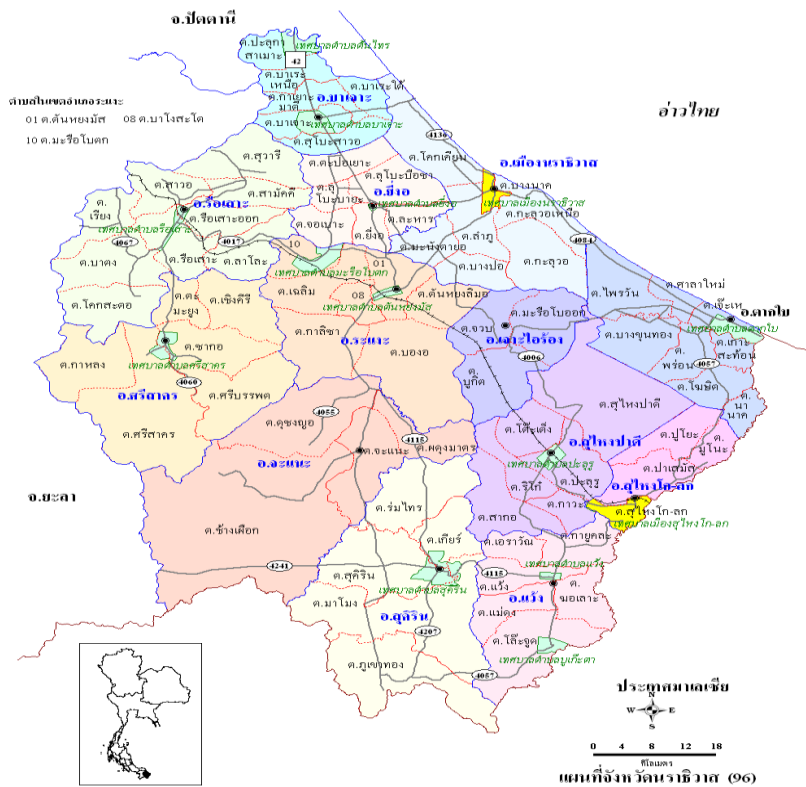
จ.ปัตตานี

อ่าวไทย

ตำบลในเขตอำเภอระแงะ
01 ต.ต้นหยงมัส 08 ต.บาโงสะโต
10 ต.มะรือโบตก

ต.ปะลุกา สาเมาะ
42
เทศบาลตำบลตันหยงมัส
ต.บาเระเหนือ
ต.บาเระใต้
ต.กายูคละ
อ.บาเจาะ
ต.บาเจาะ
เทศบาลตำบลบาเจาะ
ต.ลุโบะสาวอ
ต.ศุฆารี
ต.ตะปอเยาะ
ต.โคกเคียน
4136
อ.เมืองนราธิวาส
ต.ลุโบะบือซา
ต.สาวอ
ต.สามัคคี
ต.ลุโบะบายะ
อ.ยี่งอ
ต.บางนาค
เทศบาลเมืองนราธิวาส
เทศบาลตำบลยี่งอ
ต.กะลุวอเหนือ
ต.เรียง
อ.รือเสาะ
ต.รือเสาะออก
ต.ละหาร
เทศบาลตำบลรือเสาะ
ต.จอเบาะ
ต.ยี่งอ
4067
4017
ต.รือเสาะ
ต.ลาโละ
10
ต.ลำภู
4084
ต.มะนังตายอ
ต.บาตง
เทศบาลตำบลมะรือโบตก
ต.บางปอ
ต.กะลุวอ
01
ต.โคกสะตอ
08
ต.เฉลิม
ต.ตันหยงลิมอ
ต.ศาลาใหม่
ต.ไพรวัน
ต.ตะมะยูง
ต.เชิงคีรี
เทศบาลตำบลตันหยงมัส
ต.เจ๊ะเห
อ.ตากใบ
ต.มะรือโบออก
เทศบาลตำบลตากใบ
ต.บางขุนทอง
ต.จวบ
ต.กาลิซา
อ.ระแงะ
อ.เจาะไอร้อง
ต.เกาะสะท้อน
ต.ซากอ
ต.บองอ
4006
ต.พร่อน
4057
ต.กาหลง
เทศบาลตำบลศรีสาคร
ต.บูกิต
ต.โฆษิต
4060
อ.ศรีสาคร
ต.ศรีบรรพต
ต.สุไหงปาดี
ต.นานาค
4055
ต.ดุซงญอ
ต.ศรีสาคร
4115
ต.โต๊ะเด็ง
ต.จะแนะ
ต.ผดุงมาตร
อ.สุไหงปาดี
ต.ปูโยะ
อ.จะแนะ
เทศบาลตำบลปะลุรู
ต.ปาเสมัส
ต.มูโนะ
ต.ริโก๋
ต.ปะลุรู
อ.สุไหงโก-ลก
จ.ยะลา
ต.กาวะ
ต.สุไหงโก-ลก
เทศบาลเมืองสุไหงโก-ลก
ต.ช้างเผือก
ต.ร่มไทร
ต.สากอ
ต.กายูคละ
ต.เกียร์
ต.เอราวัณ
เทศบาลตำบลแว้ง
4241
4115
ต.สุคิริน
ต.แว้ง
อ.แว้ง
เทศบาลตำบลสุคิริน
ต.ฆอเลาะ
ต.มาโมง
อ.สุคิริน
ต.แม่ดง
4207
ต.โละจูด
ต.ภูเขาทอง
เทศบาลตำบลบูเก๊ะตา
4057

ประเทศมาเลเซีย
N
W E
S
0 4 8 12 18
กิโลเมตร
แผนที่จังหวัดนราธิวาส (๙๖)